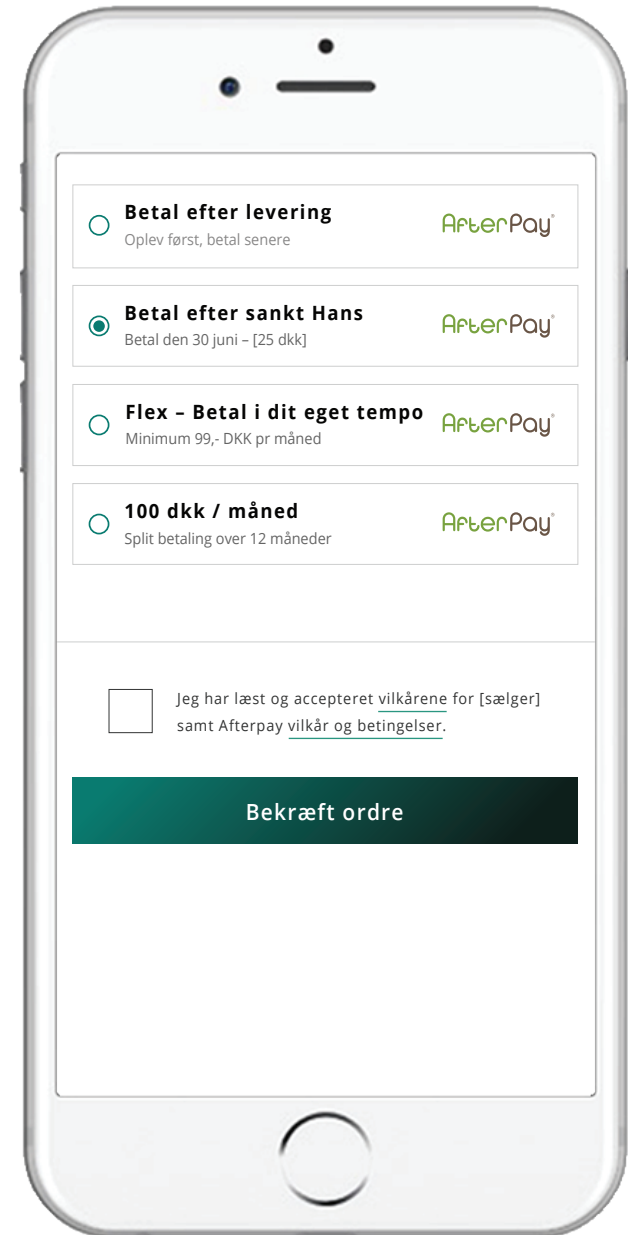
Betal efter levering
Oplev først, betal senere
AfterPay

Betal efter sankt Hans
Betal den 30 juni – [25 dkk]
AfterPay

Flex – Betal i dit eget tempo
Minimum 99,- DKK pr måned
AfterPay

100 dkk / måned
Split betaling over 12 måneder
AfterPay

Jeg har læst og accepteret vilkårene for [sælger] samt Afterpay vilkår og betingelser.

Bekræft ordre